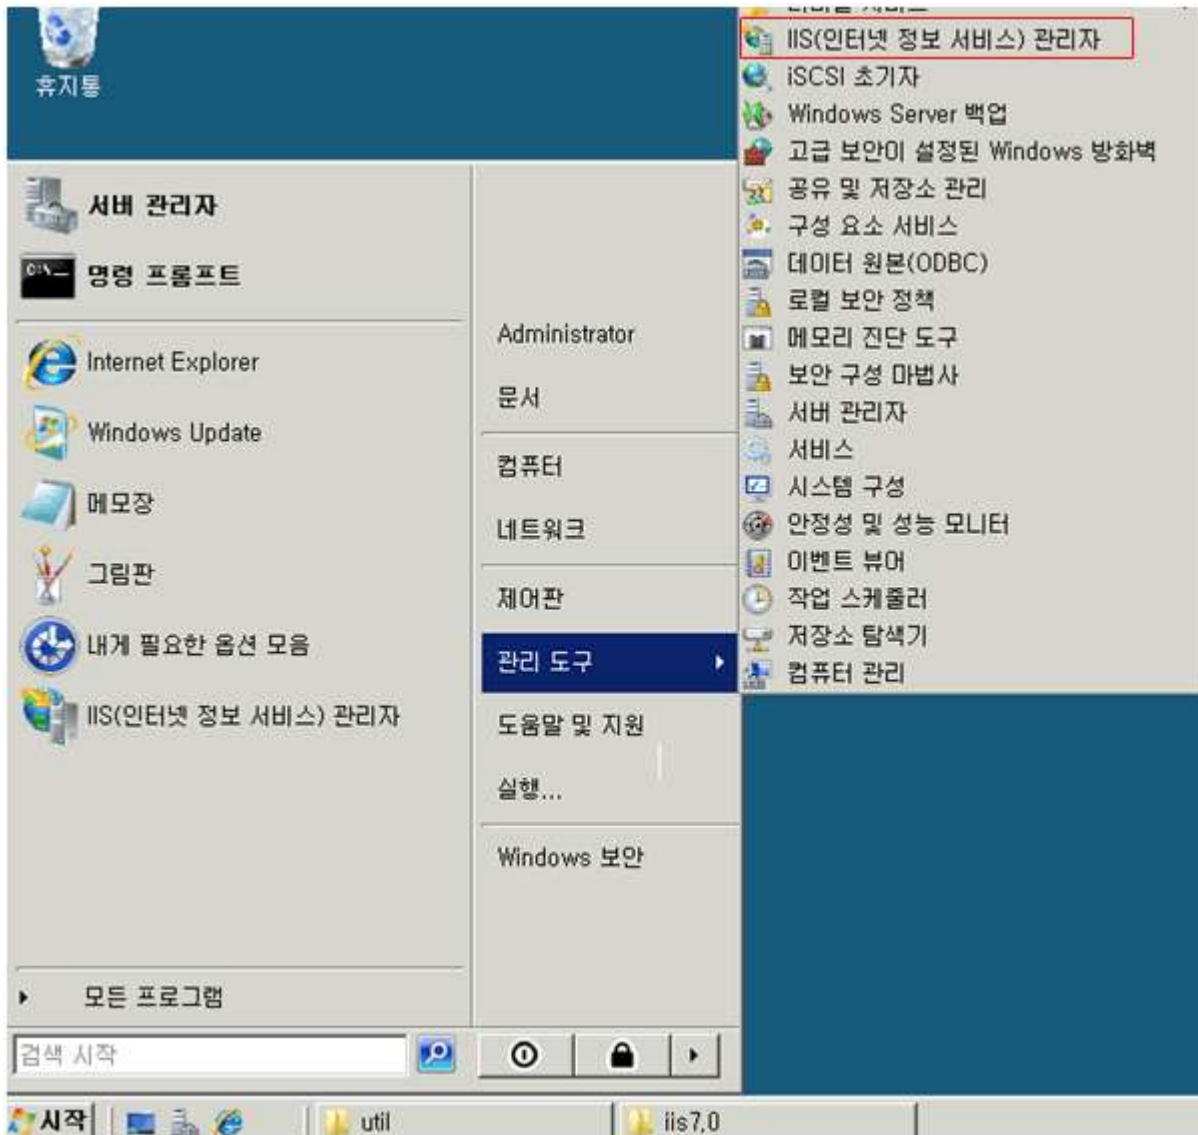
휴지통

서버 관리자
명령 프롬프트
Internet Explorer
Windows Update
메모장
그림판
내게 필요한 옵션 모음
IIS(인터넷 정보 서비스) 관리자

모든 프로그램

검색 시작

Administrator
문서
컴퓨터
네트워크
제어판
관리 도구
도움말 및 지원
실행...
Windows 보안

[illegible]
IIS(인터넷 정보 서비스) 관리자
iSCSI 초기자
Windows Server 백업
고급 보안이 설정된 Windows 방화벽
공유 및 저장소 관리
구성 요소 서비스
데이터 원본(ODBC)
로컬 보안 정책
메모리 진단 도구
보안 구성 마법사
서버 관리자
서비스
시스템 구성
안정성 및 성능 모니터
이벤트 뷰어
작업 스케줄러
저장소 탐색기
컴퓨터 관리

시작
util
iis7.0